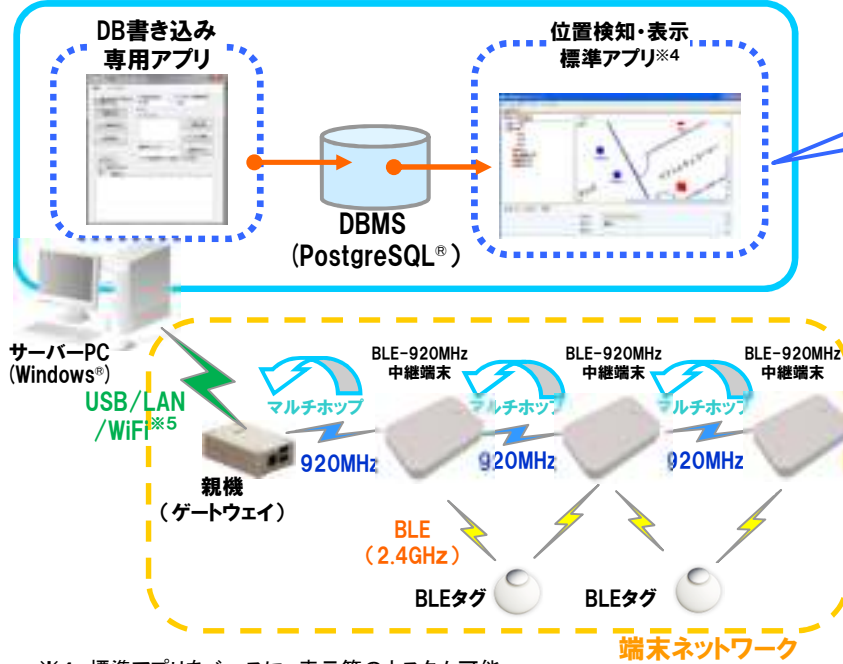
DB書き込み
専用アプリ

位置検知・表示
標準アプリ※4

DBMS
(PostgreSQL®)

サーバーPC
(Windows®)

USB/LAN
/WiFi※5

BLE-920MHz
中継端末

BLE-920MHz
中継端末

BLE-920MHz
中継端末

マルチホップ

マルチホップ

マルチホップ

920MHz

920MHz

920MHz

親機
(ゲートウェイ)

BLE
(2.4GHz)

BLEタグ

BLEタグ

端末ネットワーク

※4 標準アプリを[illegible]に、表示等のカスタム可能